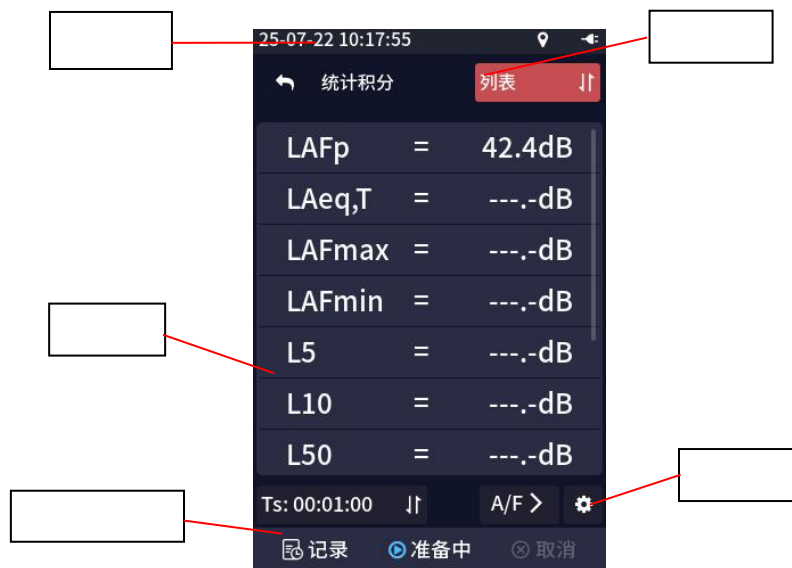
25-07-22 10:17:55

统计积分

列表

| | | |
|---|---|---|
| LAFp | = | 42.4dB |
| LAeq,T | = | ---.-dB |
| LAFmax | = | ---.-dB |
| LAFmin | = | ---.-dB |
| L5 | = | ---.-dB |
| L10 | = | ---.-dB |
| L50 | = | ---.-dB |

Ts: 00:01:00

A/F >

记录 准备中 取消